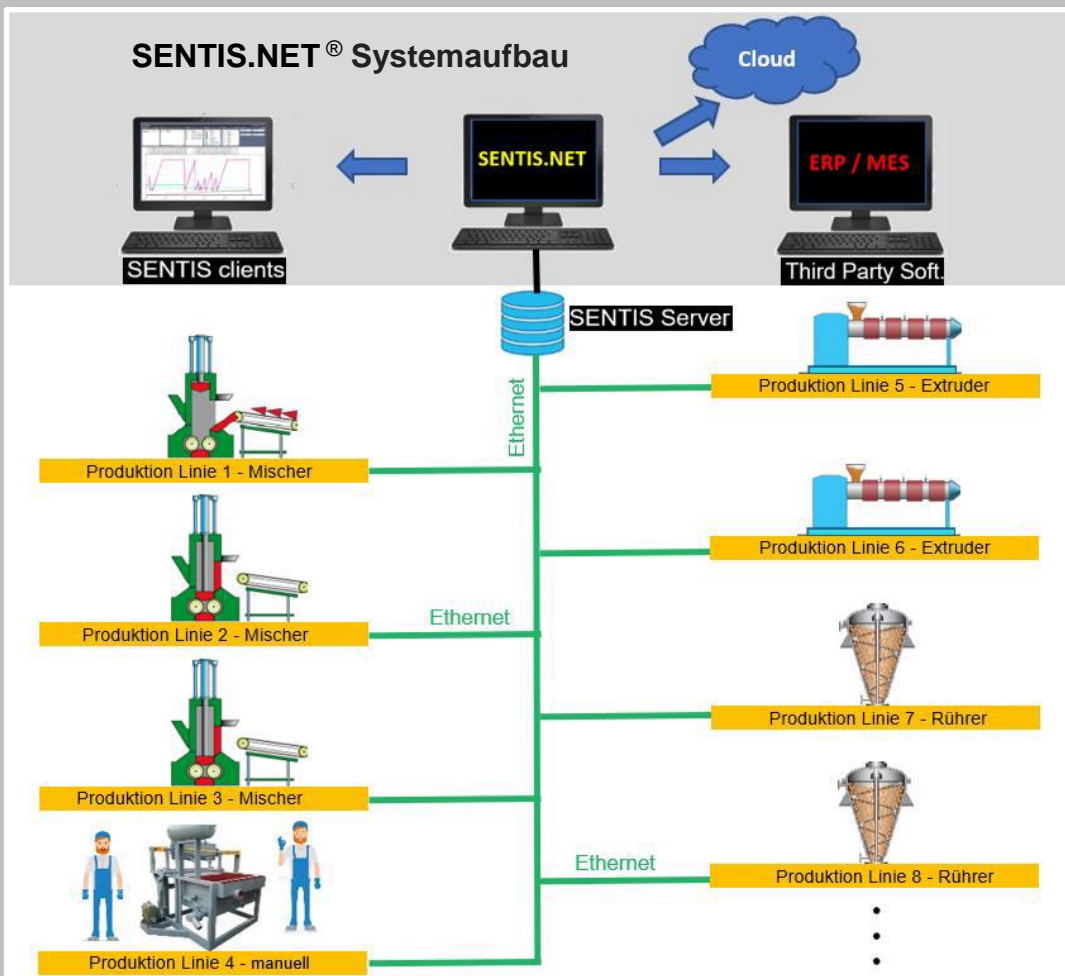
SENTIS.NET® Systemaufbau

Cloud

SENTIS.NET

ERP / MES

SENTIS clients

Third Party Soft.

SENTIS Server

Ethernet

Produktion Linie 1 - Mischer

Produktion Linie 5 - Extruder

Produktion Linie 6 - Extruder

Ethernet

Produktion Linie 2 - Mischer

Produktion Linie 7 - Rührer

Produktion Linie 3 - Mischer

Ethernet

Produktion Linie 8 - Rührer

Produktion Linie 4 - manuell